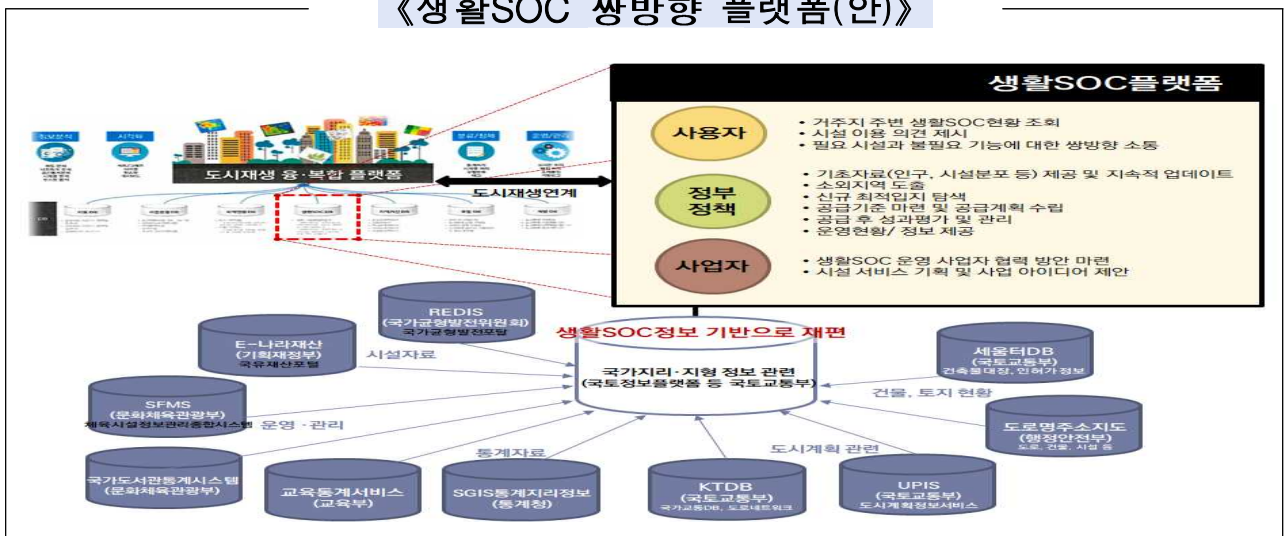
《생활SOC 쌍방향 플랫폼(안)》

생활SOC플랫폼

사용자
• 거주지 주변 생활SOC현황 조회
• 시설 이용 의견 제시
• 필요 시설과 불필요 기능에 대한 쌍방향 소통

정부 정책
• 기초자료(인구, 시설분포 등) 제공 및 지속적 업데이트
• 소외지역 도출
• 신규 최적입지 탐색
• 공급기준 마련 및 공급계획 수립
• 공급 후 성과평가 및 관리
• 운영현황/ 정보 제공

사업자
• 생활SOC 운영 사업자 협력 방안 마련
• 시설 서비스 기획 및 사업 아이디어 제안

도시재생 융·복합 플랫폼

도시재생연계

REDIS (국가균형발전위원회) 국가균형발전포털

E-나라재산 (기획재정부) 국유재산포털

시설자료

생활SOC정보 기반으로 재편

국가지리·지형 정보 관련 (국토정보플랫폼 등 국토교통부)

세움터DB (국토교통부) 건축물대장, 인허가 정보

SFMS (문화체육관광부) 체육시설정보관리종합시스템

운영·관리

건물, 토지 현황

도로명주소지도 (행정안전부) 도로, 건물, 시설 등

통계자료

도시계획 관련

국가도서관통계시스템 (문화체육관광부)

교육통계서비스 (교육부)

SGIS통계지리정보 (통계청)

KTDB (국토교통부) 국가교통DB, 도로네트워크

UPIS (국토교통부) 도시계획정보서비스